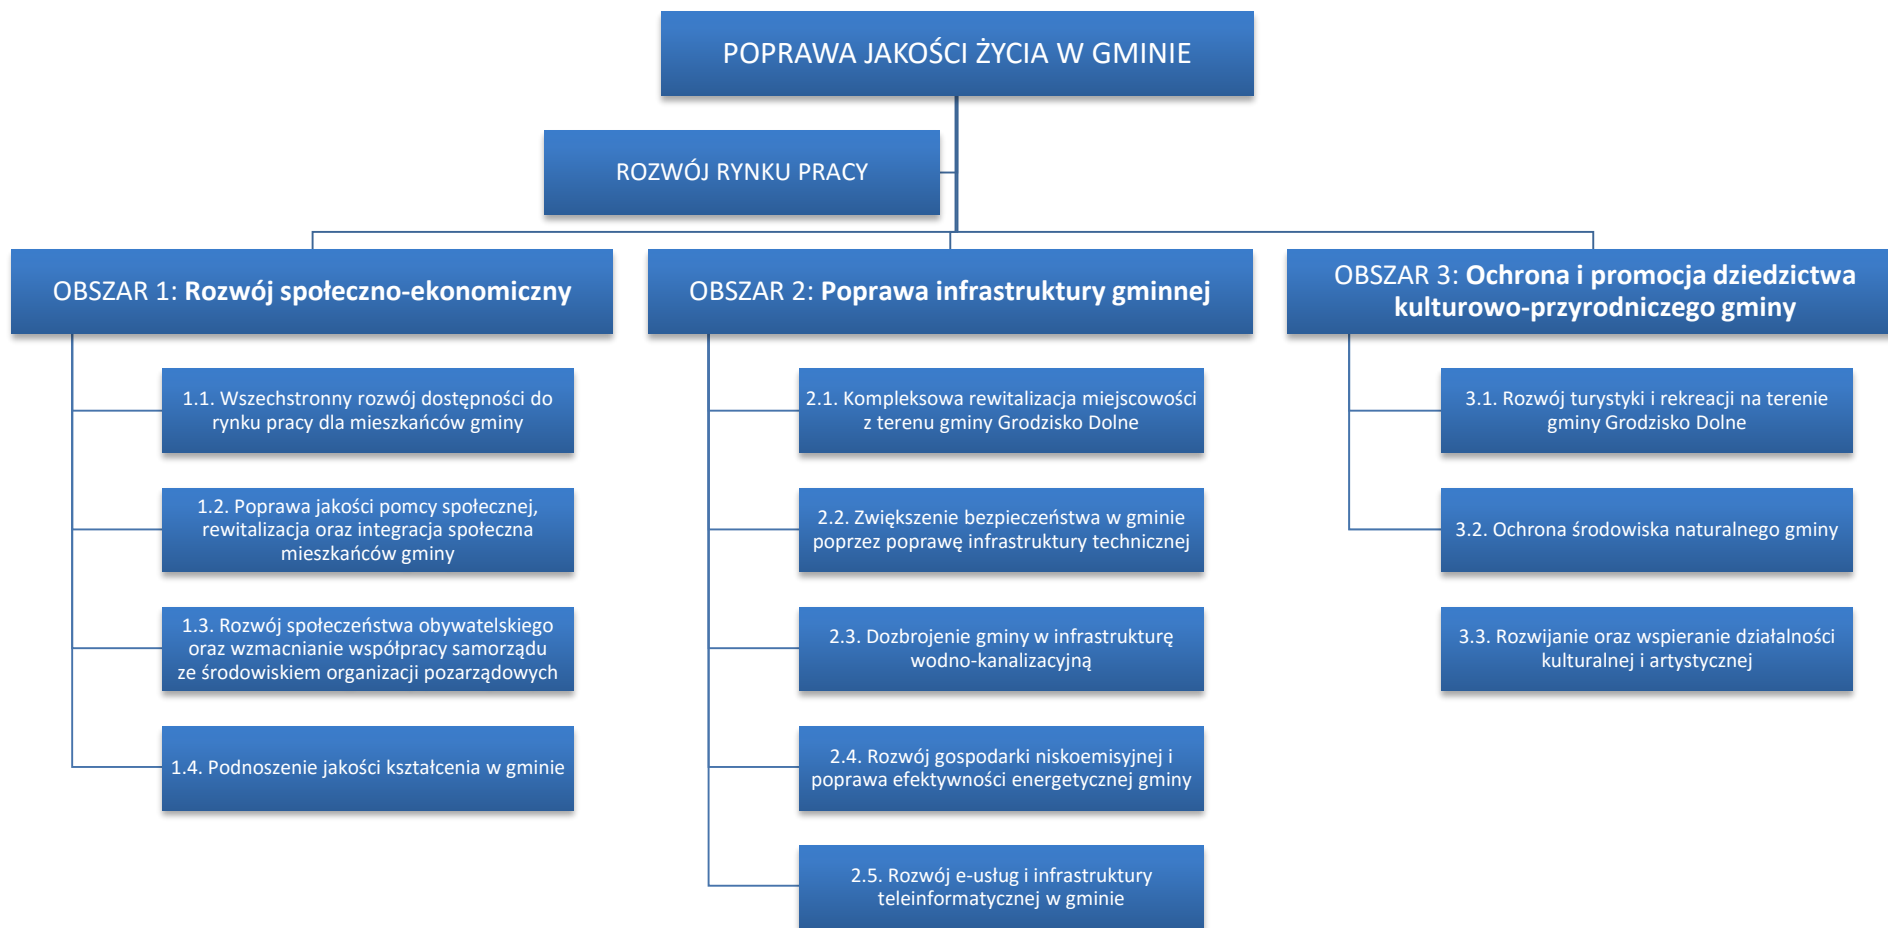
POPRAWA JAKOŚCI ŻYCIA W GMINIE

ROZWÓJ RYNKU PRACY

OBSZAR 1: **Rozwój społeczno-ekonomiczny**

1.1. Wszechstronny rozwój dostępności do rynku pracy dla mieszkańców gminy

1.2. Poprawa jakości pomcy społecznej, rewitalizacja oraz integracja społeczna mieszkańców gminy

1.3. Rozwój społeczeństwa obywatelskiego oraz wzmacnianie współpracy samorządu ze środowiskiem organizacji pozarządowych

1.4. Podnoszenie jakości kształcenia w gminie

OBSZAR 2: **Poprawa infrastruktury gminnej**

2.1. Kompleksowa rewitalizacja miejscowości z terenu gminy Grodzisko Dolne

2.2. Zwiększenie bezpieczeństwa w gminie poprzez poprawę infrastruktury technicznej

2.3. Dozbrojenie gminy w infrastrukturę wodno-kanalizacyjną

2.4. Rozwój gospodarki niskoemisyjnej i poprawa efektywności energetycznej gminy

2.5. Rozwój e-usług i infrastruktury teleinformatycznej w gminie

OBSZAR 3: **Ochrona i promocja dziedzictwa kulturowo-przyrodniczego gminy**

3.1. Rozwój turystyki i rekreacji na terenie gminy Grodzisko Dolne

3.2. Ochrona środowiska naturalnego gminy

3.3. Rozwijanie oraz wspieranie działalności kulturalnej i artystycznej